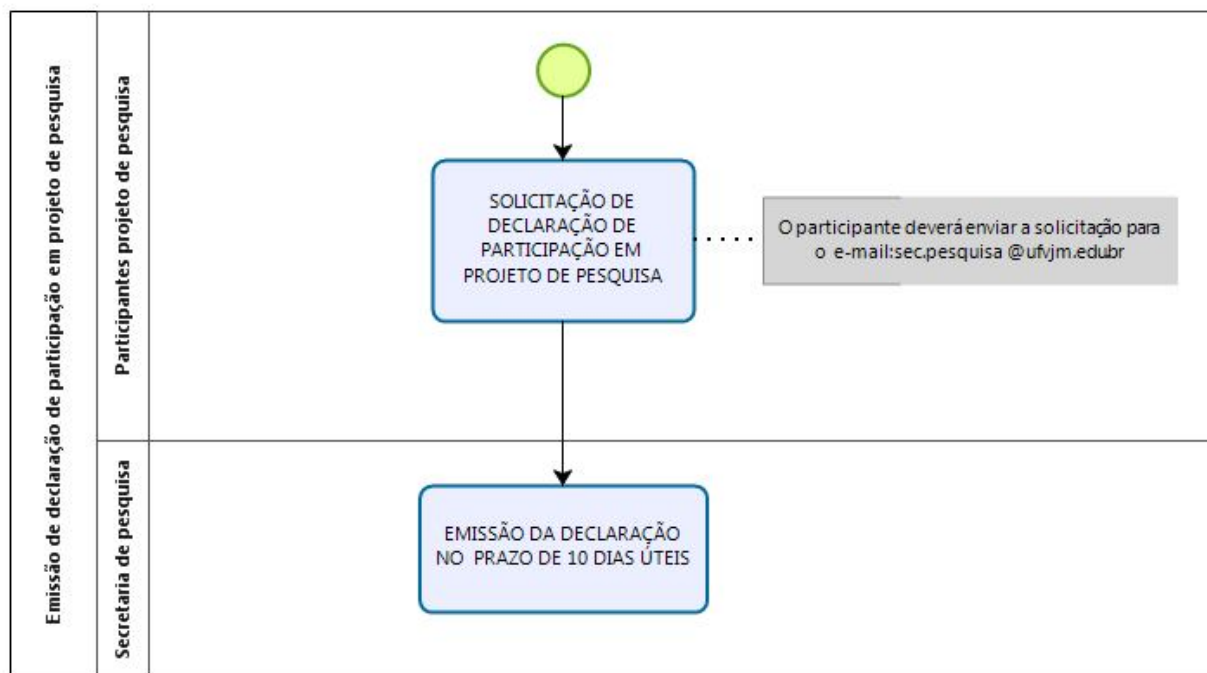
Emissão de declaração de participação em projeto de pesquisa

Participantes projeto de pesquisa

SOLICITAÇÃO DE DECLARAÇÃO DE PARTICIPAÇÃO EM PROJETO DE PESQUISA

O participante deverá enviar a solicitação para o e-mail:sec.pesquisa @ufvjm.edubr

Secretaria de pesquisa

EMISSÃO DA DECLARAÇÃO NO PRAZO DE 10 DIAS ÚTEIS